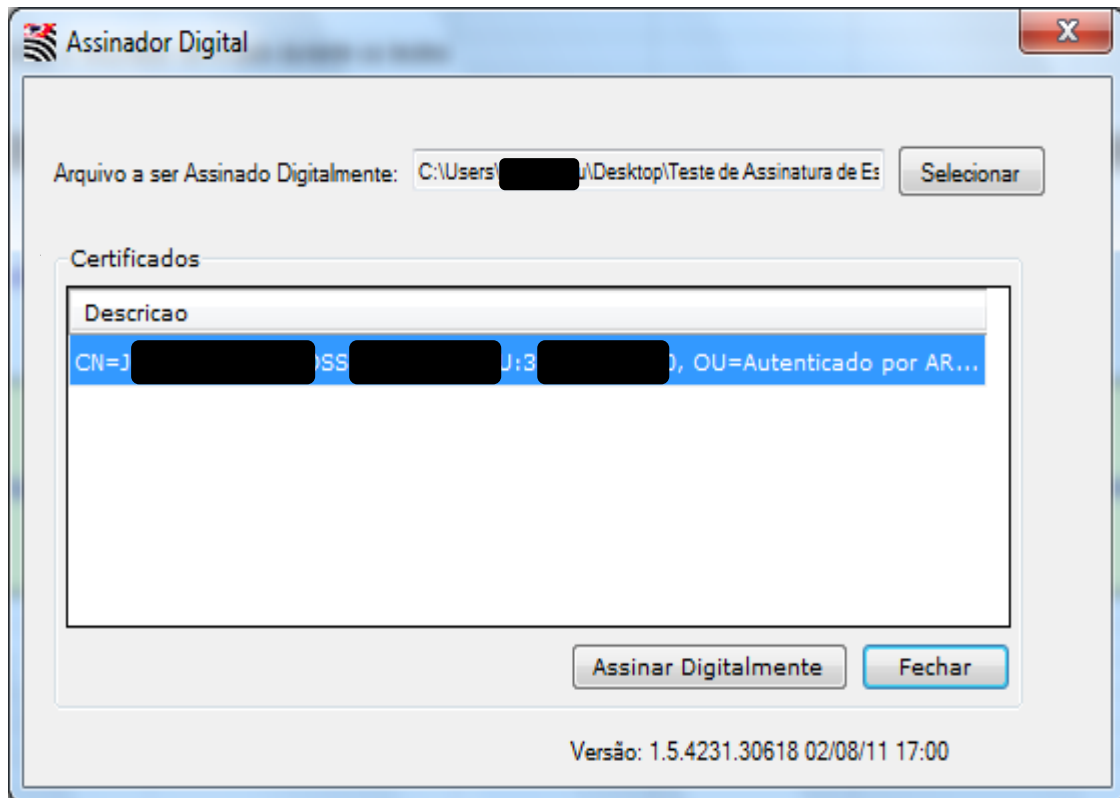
Assinador Digital

X

Arquivo a ser Assinado Digitalmente: C:\Users\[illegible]u\Desktop\Teste de Assinatura de Es

Selecionar

Certificados

Descricao

CN=J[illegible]OSS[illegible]J:3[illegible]), OU=Autenticado por AR...

Assinar Digitalmente

Fechar

Versão: 1.5.4231.30618 02/08/11 17:00